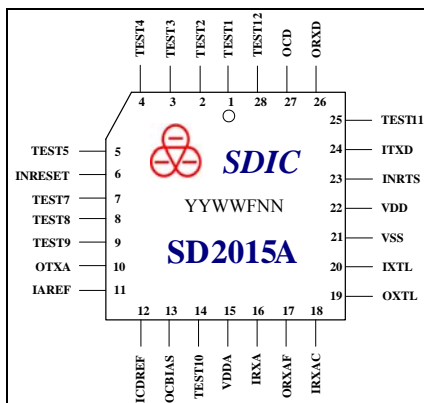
TEST4 TEST3 TEST2 TEST1 TEST12 OCD ORXD

4 3 2 1 28 27 26

TEST5 5
INRESET 6
TEST7 7
TEST8 8
TEST9 9
OTXA 10
IAREF 11

SDIC

YYWWFNN

SD2015A

25 TEST11
24 ITXD
23 INRTS
22 VDD
21 VSS
20 IXTL
19 OXTL

12 13 14 15 16 17 18

ICDREF OCBIAS TEST10 VDDA IRXA ORXAF IRXAC